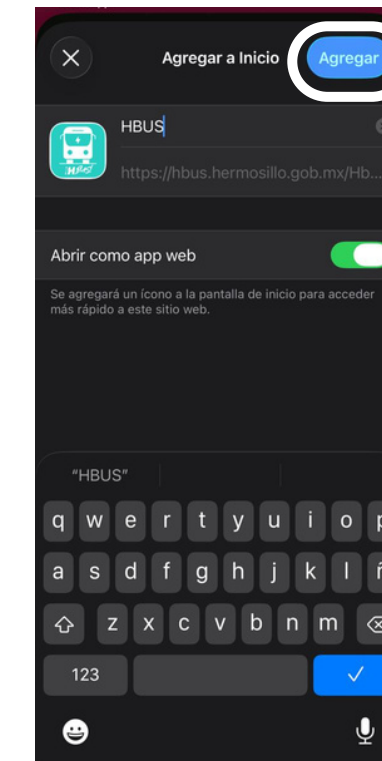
Agregar a Inicio

Agregar

HBUS

https://hbus.hermosillo.gob.mx/Hb...

Abrir como app web

Se agregará un ícono a la pantalla de inicio para acceder más rápido a este sitio web.

"HBUS"

q w e r t y u i o p
a s d f g h j k l ñ
z x c v b n m

123